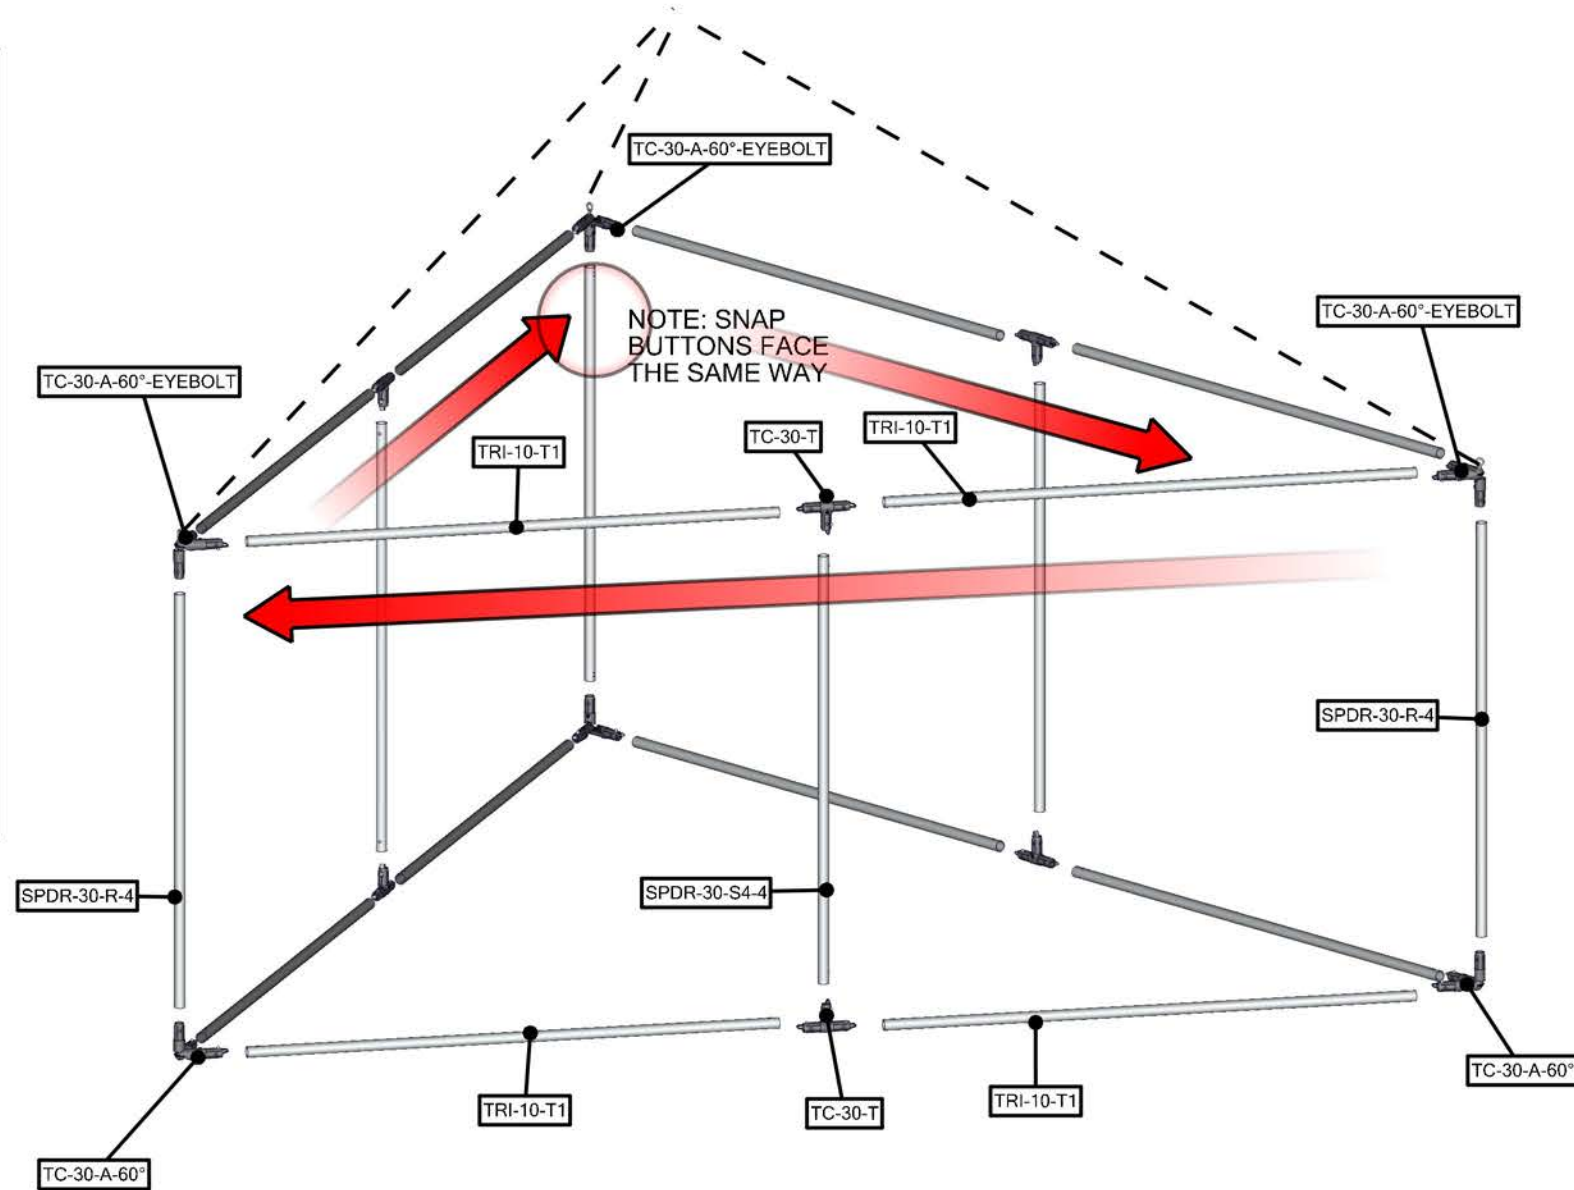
TC-30-A-60°-EYEBOLT

NOTE: SNAP BUTTONS FACE THE SAME WAY

TC-30-A-60°-EYEBOLT

TC-30-A-60°-EYEBOLT

TC-30-T

TRI-10-T1

TRI-10-T1

SPDR-30-R-4

SPDR-30-R-4

SPDR-30-S4-4

TC-30-A-60°

TRI-10-T1

TC-30-T

TRI-10-T1

TC-30-A-60°